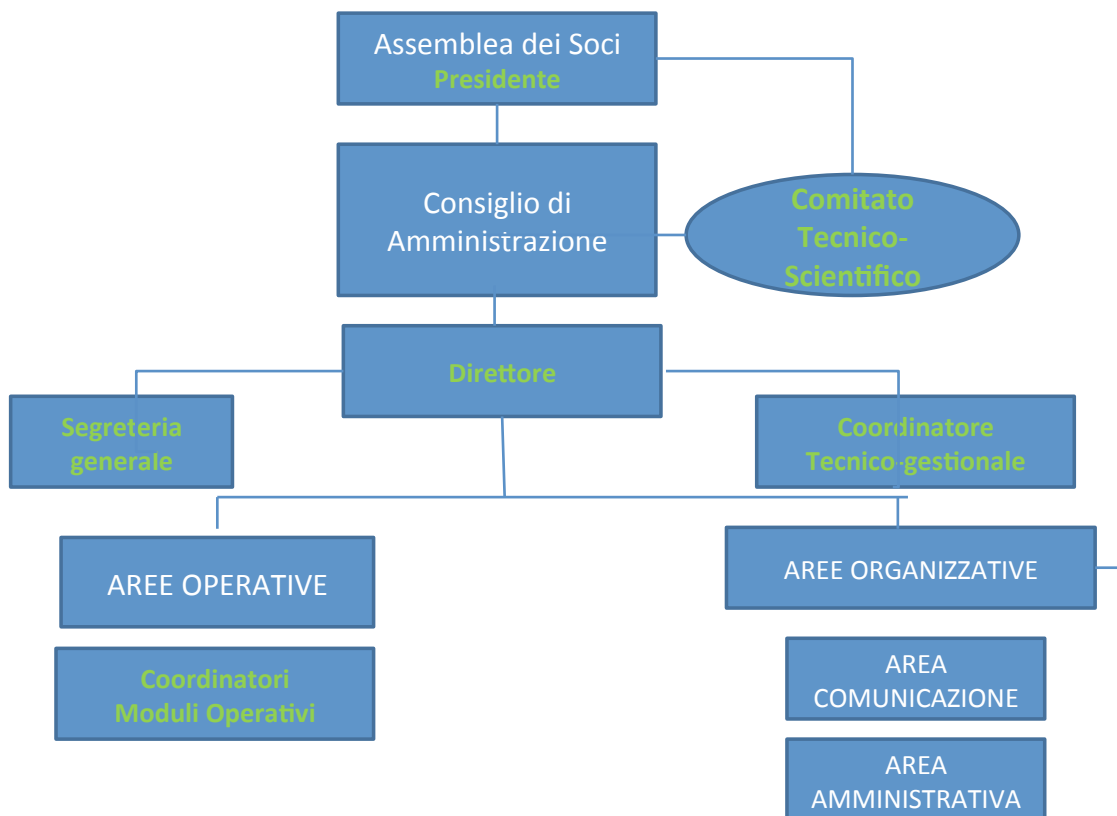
Assemblea dei Soci
Presidente

Consiglio di Amministrazione

Comitato Tecnico-Scientifico

Direttore

Segreteria generale

Coordinatore Tecnico-gestionale

AREE OPERATIVE

Coordinatori Moduli Operativi

AREE ORGANIZZATIVE

AREA COMUNICAZIONE

AREA AMMINISTRATIVA